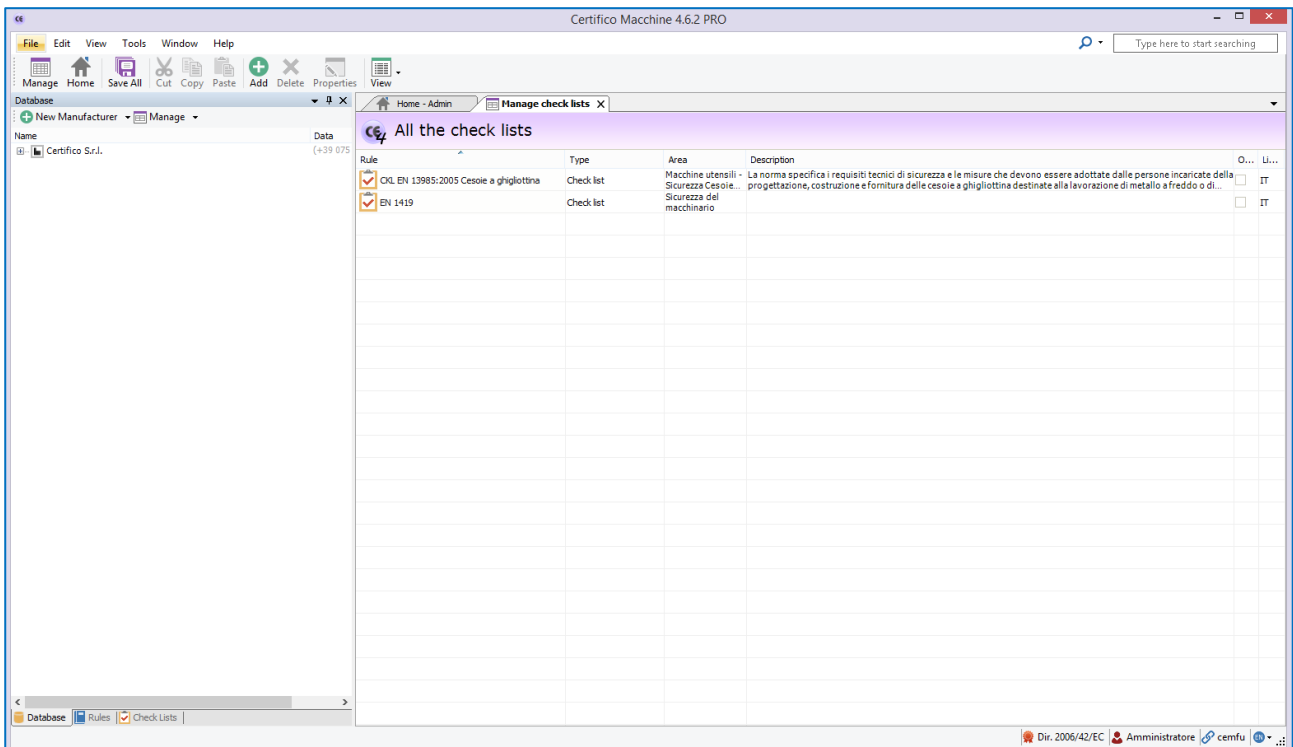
Certifico Macchine 4.6.2 PRO

File Edit View Tools Window Help

Type here to start searching

Manage Home Save All Cut Copy Paste Add Delete Properties View

Database

New Manufacturer Manage

Name Data

Certifico S.r.l. (+39 075

Home - Admin Manage check lists

All the check lists

| Rule | Type | Area | Description | O... | Li... |
|---|---|---|---|---|---|
| CKL EN 13985:2005 Cesoie a ghigliottina | Check list | Macchine utensili - Sicurezza Cesoie... | La norma specifica i requisiti tecnici di sicurezza e le misure che devono essere adottate dalle persone incaricate della progettazione, costruzione e fornitura delle cesoie a ghigliottina destinate alla lavorazione di metallo a freddo o di... | | IT |
| EN 1419 | Check list | Sicurezza del macchinario | | | IT |

Database Rules Check Lists

Dir. 2006/42/EC Amministratore cemfu